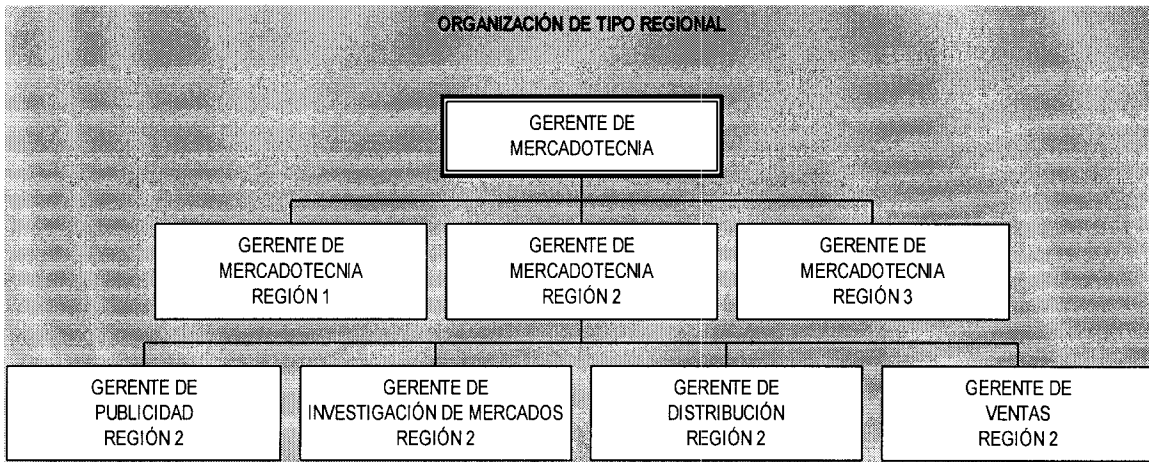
ORGANIZACIÓN DE TIPO REGIONAL

GERENTE DE MERCADOTECNIA

GERENTE DE MERCADOTECNIA REGIÓN 1

GERENTE DE MERCADOTECNIA REGIÓN 2

GERENTE DE MERCADOTECNIA REGIÓN 3

GERENTE DE PUBLICIDAD REGIÓN 2

GERENTE DE INVESTIGACIÓN DE MERCADOS REGIÓN 2

GERENTE DE DISTRIBUCIÓN REGIÓN 2

GERENTE DE VENTAS REGIÓN 2